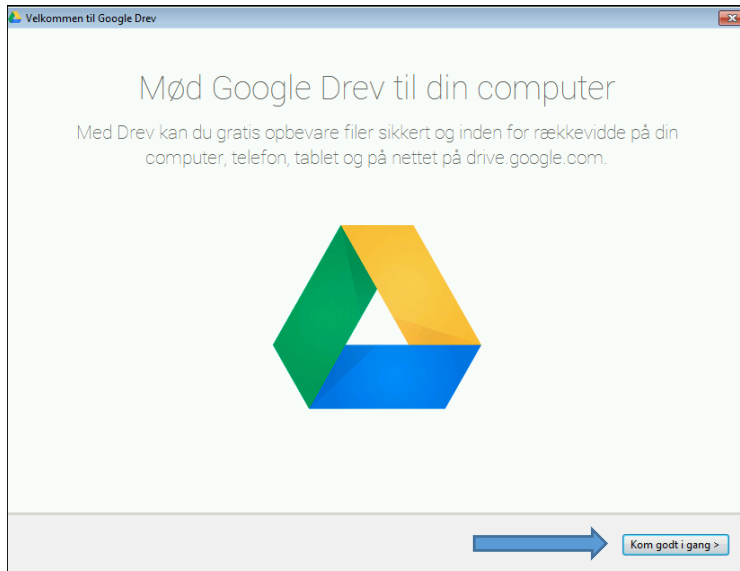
Velkommen til Google Drev

Mød Google Drev til din computer

Med Drev kan du gratis opbevare filer sikkert og inden for rækkevidde på din computer, telefon, tablet og på nettet på drive.google.com.

Kom godt i gang >